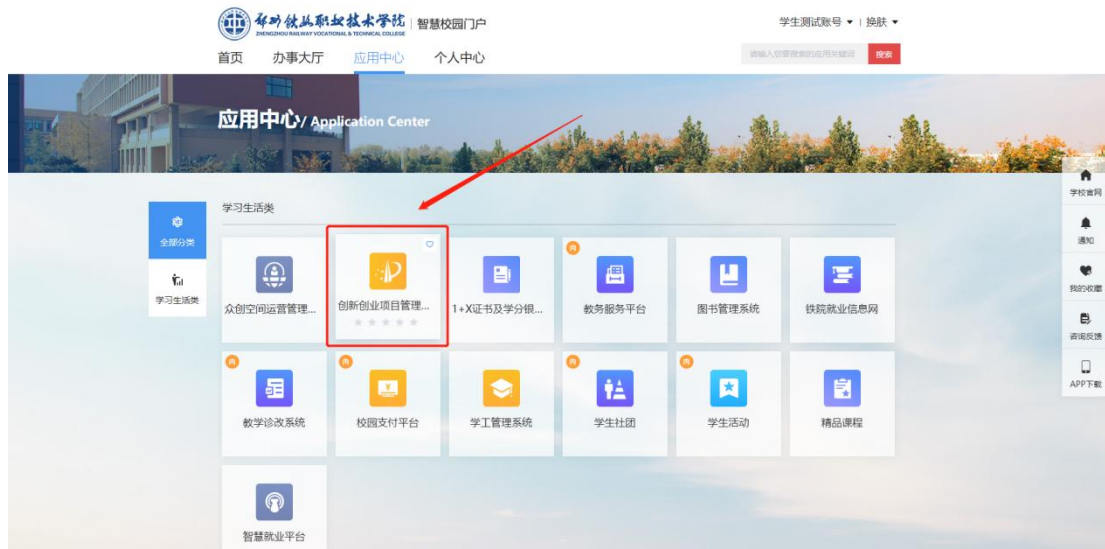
郑州铁路职业技术学院 | 智慧校园门户
ZHENGZHOU RAILWAY VOCATIONAL & TECHNICAL COLLEGE

学生测试账号 ▾ | 换肤 ▾

首页 办事大厅 应用中心 个人中心

请输入您要搜索的应用关键词 搜索

应用中心/ Application Center

全部分类
学习生活类

学习生活类

众创空间运营管理...
创新创业项目管理...
1+X证书及学分银...
校 教务服务平台
图书管理系统
铁院就业信息网
校 教学诊改系统
校 校园支付平台
学工管理系统
校 学生社团
校 学生活动
精品课程
智慧就业平台

学校官网
通知
我的收藏
咨询反馈
APP下载